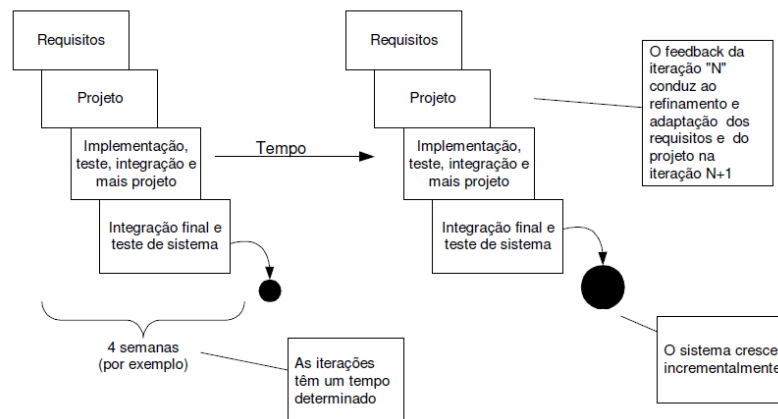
Requisitos

Projeto

Implementação, teste, integração e mais projeto

Integração final e teste de sistema

4 semanas (por exemplo)

As iterações têm um tempo determinado

Tempo

Requisitos

Projeto

Implementação, teste, integração e mais projeto

Integração final e teste de sistema

O feedback da iteração "N" conduz ao refinamento e adaptação dos requisitos e do projeto na iteração N+1

O sistema cresce incrementalmente